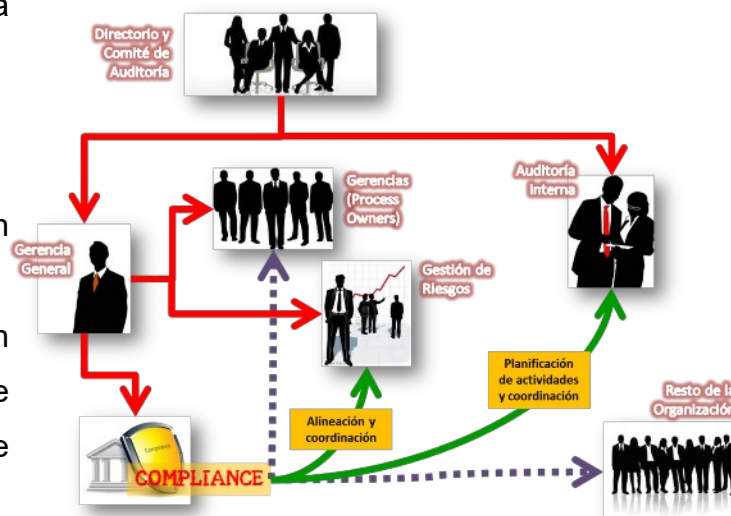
a

n

n
e
e

Directorio y Comité de Auditoría

Gerencias (Process Owners)

Auditoría Interna

Gerencia General

Gestión de Riesgos

Planificación de actividades y coordinación

Alineación y coordinación

Resto de la Organización

Compliance

COMPLIANCE